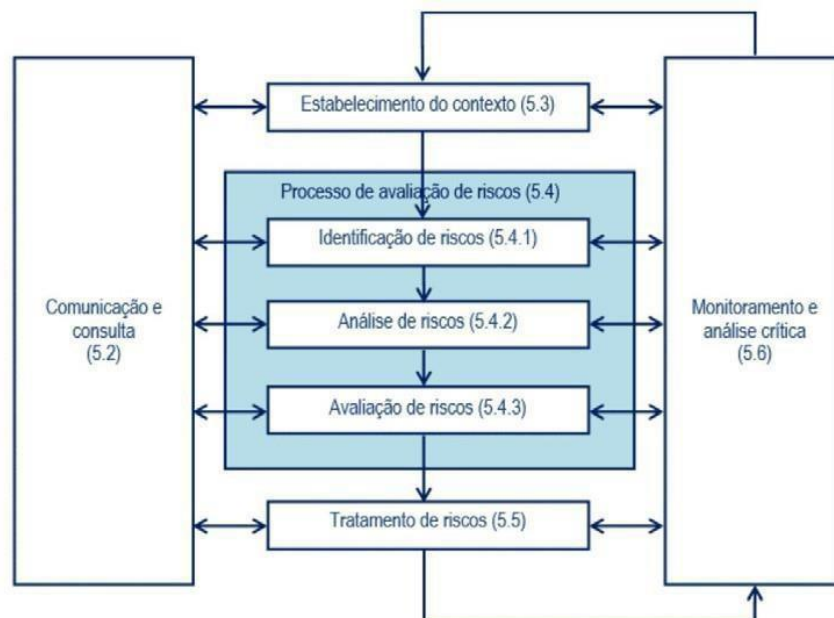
Estabelecimento do contexto (5.3)

Processo de avaliação de riscos (5.4)

Identificação de riscos (5.4.1)

Análise de riscos (5.4.2)

Avaliação de riscos (5.4.3)

Tratamento de riscos (5.5)

Comunicação e consulta (5.2)

Monitoramento e análise crítica (5.6)